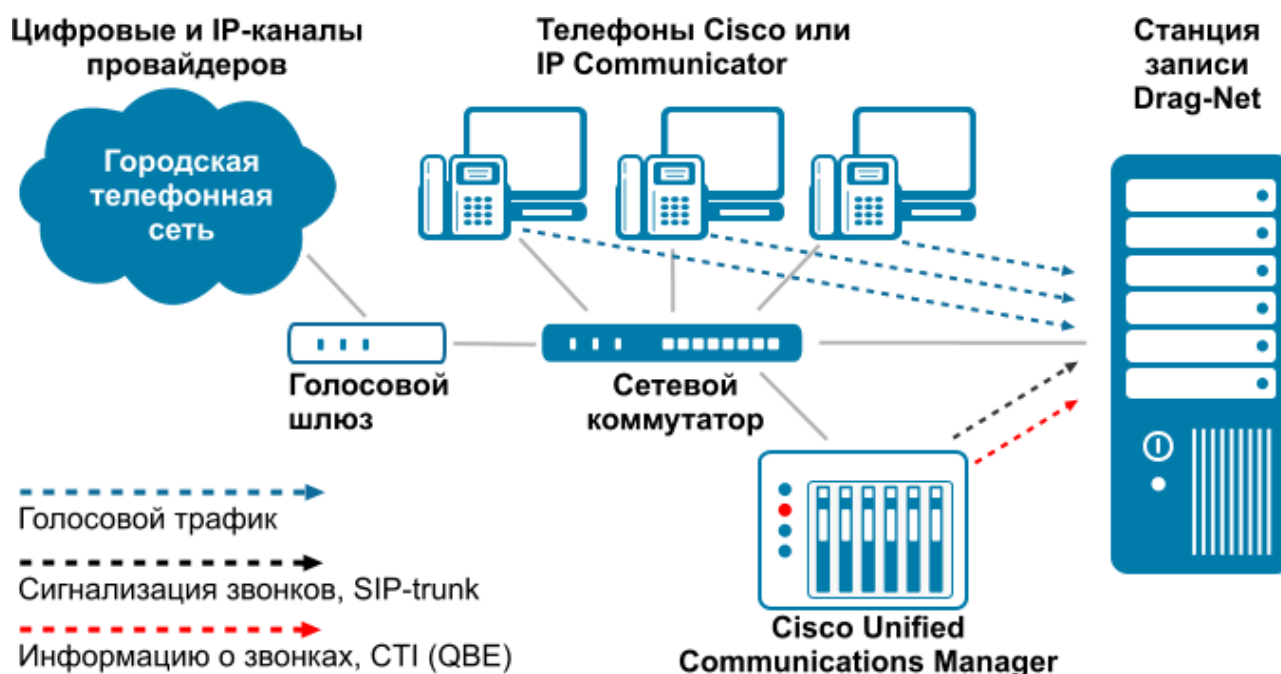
Цифровые и IP-каналы провайдеров

Городская телефонная сеть

Телефоны Cisco или IP Communicator

Станция записи Drag-Net

Голосовой шлюз

Сетевой коммутатор

Голосовой трафик

Сигнализация звонков, SIP-trunk

Информацию о звонках, CTI (QBE)

Cisco Unified Communications Manager